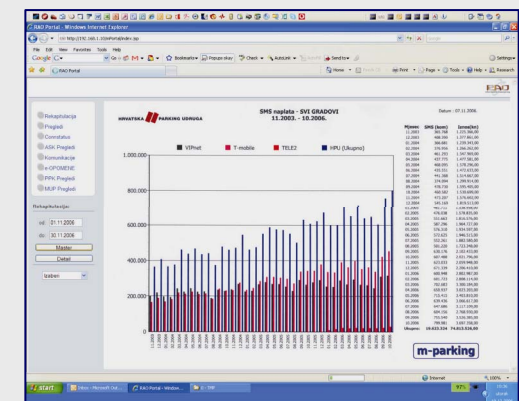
RAO Portal - Windows Internet Explorer

http://192.168.1.10/allPortal/index.asp

File Edit View Favorites Tools Help

Google

Bookmarks Popups okay Check AutoLink Send to Settings

RAO Portal

Home Print Page Tools Help Research

RAO

Rekapitulacija
Pregledi
Cornstatus
ASK Pregledi
Komunikacije
e-OPOMENE
PPK Pregledi
MUP Pregledi

Rekapitulacija:

od: 01.11.2006
do: 30.11.2006

Master
Detail

Izaberi

HRVATSKA PARKING UDRUGA

SMS naplata - SVI GRADOVI
11.2003. - 10.2006.

Datum: 07.11.2006.

VIPnet T-mobile TELE2 HPU (Ukupno)

1.000.000
800.000
600.000
400.000
200.000
0

| Mjesec | SMS (kom) | Iznos(kn) |
|---|---|---|
| Ukupno: | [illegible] | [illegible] |

m-parking

start

Inbox - Microsoft Out...

RAO Portal - Window...

Internet

100%